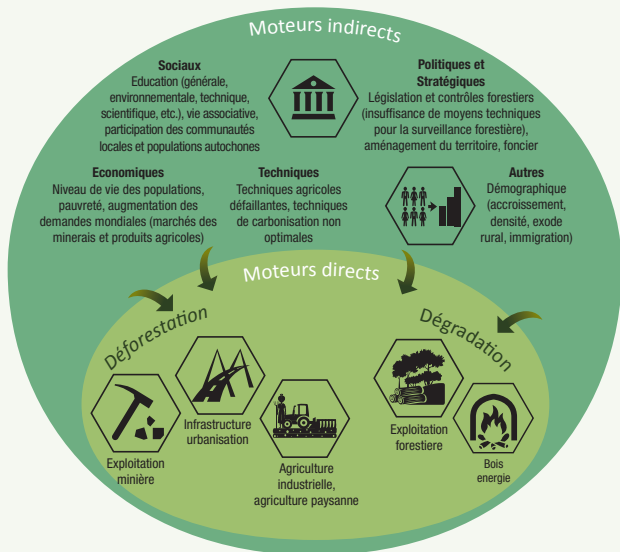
Moteurs indirects

Sociaux
Education (générale, environnementale, technique, scientifique, etc.), vie associative, participation des communautés locales et populations autochones

Politiques et Stratégiques
Législation et contrôles forestiers (insuffisance de moyens techniques pour la surveillance forestière), aménagement du territoire, foncier

Economiques
Niveau de vie des populations, pauvreté, augmentation des demandes mondiales (marchés des minerais et produits agricoles)

Techniques
Techniques agricoles défaillantes, techniques de carbonisation non optimales

Autres
Démographique (accroissement, densité, exode rural, immigration)

Moteurs directs

Déforestation

Dégradation

Exploitation minière

Infrastructure urbanisation

Agriculture industrielle, agriculture paysanne

Exploitation forestiere

Bois energie